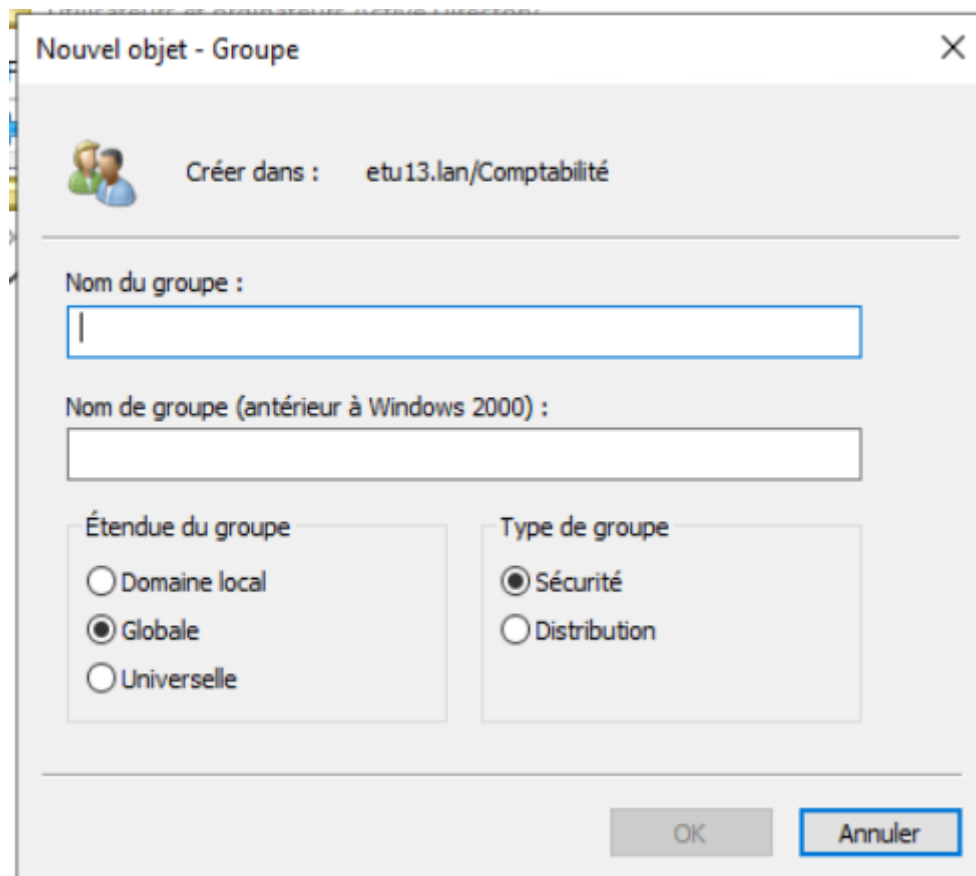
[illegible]

Nouvel objet - Groupe

×

Créer dans : etu13.lan/Comptabilité

Nom du groupe :

Nom de groupe (antérieur à Windows 2000) :

Étendue du groupe

Domaine local

Globale

Universelle

Type de groupe

Sécurité

Distribution

OK

Annuler